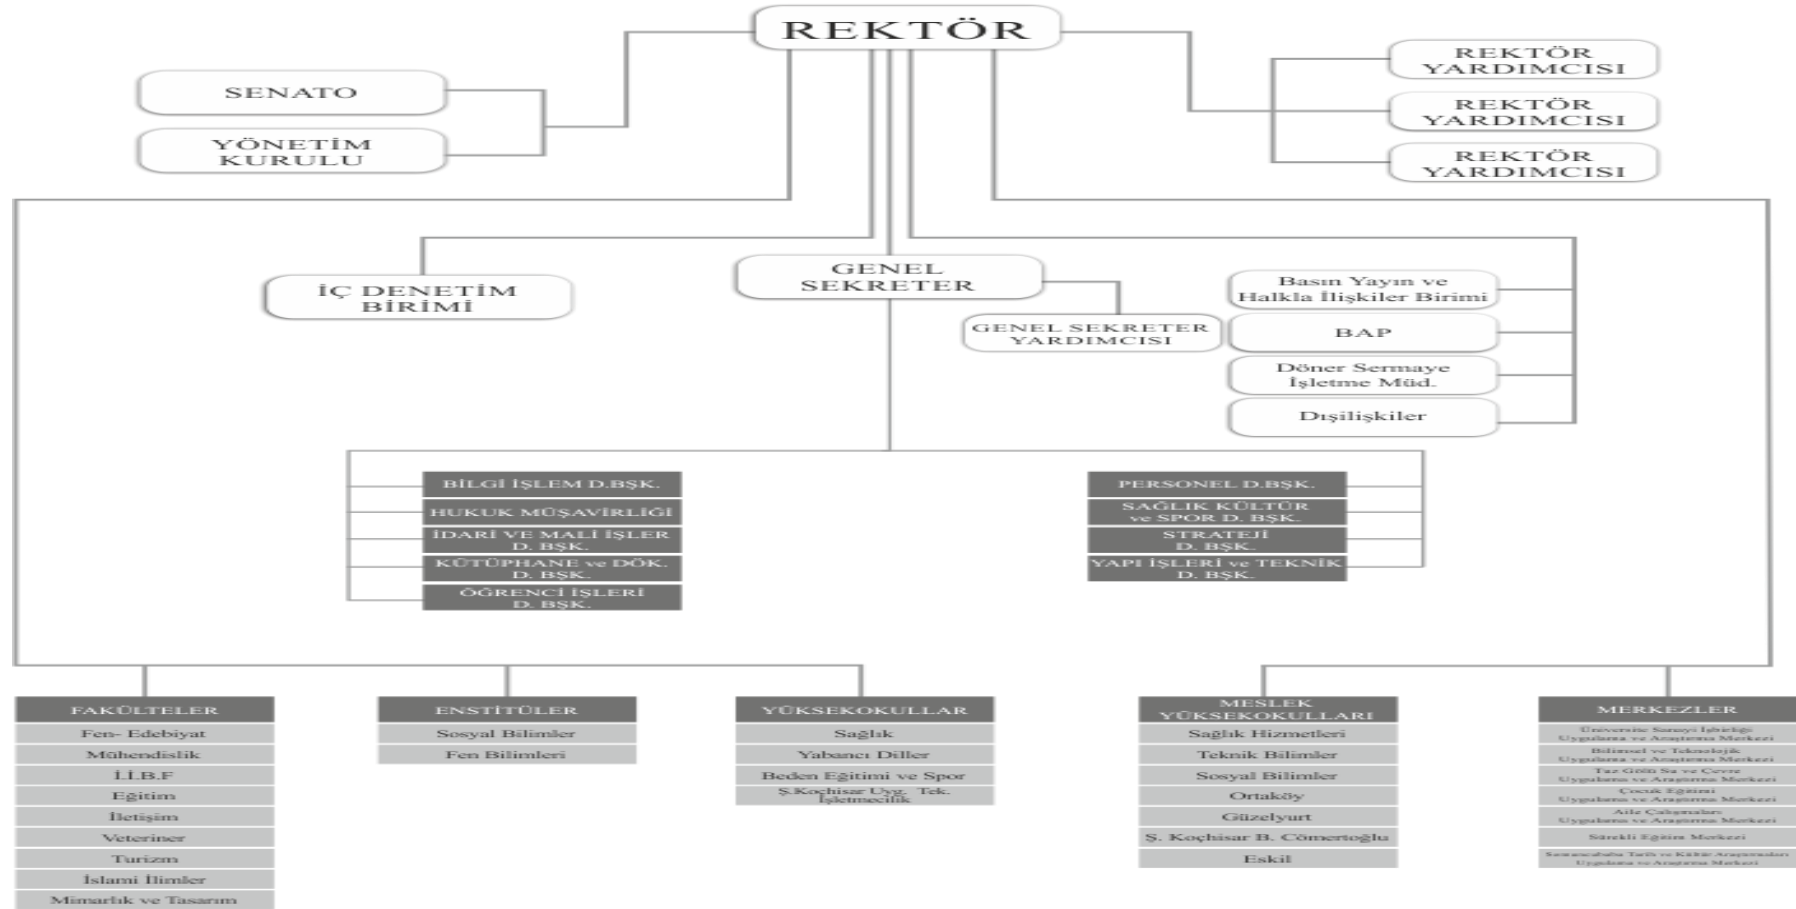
REKTÖR

SENATO

YÖNETİM KURULU

REKTÖR YARDIMCISI

REKTÖR YARDIMCISI

REKTÖR YARDIMCISI

İÇ DENETİM BİRİMİ

GENEL SEKRETER

GENEL SEKRETER YARDIMCISI

Basın Yayın ve Halkla İlişkiler Birimi

BAP

Döner Sermaye İşletme Müd.

Dışilişkiler

BİLGİ İŞLEM D.BŞK.

HUKUK MÜŞAVİRLİĞİ

İDARİ VE MALİ İŞLER D. BŞK.

KÜTÜPHANE ve DÖK. D. BŞK.

ÖĞRENCİ İŞLERİ D. BŞK.

PERSONEL D.BŞK.

SAĞLIK KÜLTÜR ve SPOR D. BŞK.

STRATEJİ D. BŞK.

YAPI İŞLERİ ve TEKNİK D. BŞK.

| FAKÜLTELER |
|---|
| Fen- Edebiyat |
| Mühendislik |
| İ.İ.B.F |
| Eğitim |
| İletişim |
| Veteriner |
| Turizm |
| İslami İlimler |
| Mimarlık ve Tasarım |

| ENSTİTÜLER |
|---|
| Sosyal Bilimler |
| Fen Bilimleri |

| YÜKSEKOKULLAR |
|---|
| Sağlık |
| Yabancı Diller |
| Beden Eğitimi ve Spor |
| Ş.Koçhisar Uyg. Tek. İşletmecilik |

| MESLEK YÜKSEKOKULLARI |
|---|
| Sağlık Hizmetleri |
| Teknik Bilimler |
| Sosyal Bilimler |
| Ortaköy |
| Güzelyurt |
| Ş. Koçhisar B. Cömertoğlu |
| Eskil |

| MERKEZLER |
|---|
| Üniversite Sanayi İşbirliği Uygulama ve Araştırma Merkezi |
| Bilimsel ve Teknolojik Uygulama ve Araştırma Merkezi |
| Tuz Gölü Su ve Çevre Uygulama ve Araştırma Merkezi |
| Çocuk Eğitimi Uygulama ve Araştırma Merkezi |
| Aile Çalışmaları Uygulama ve Araştırma Merkezi |
| Sürekli Eğitim Merkezi |
| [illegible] Tarih ve Kültür Araştırmaları Uygulama ve Araştırma Merkezi |